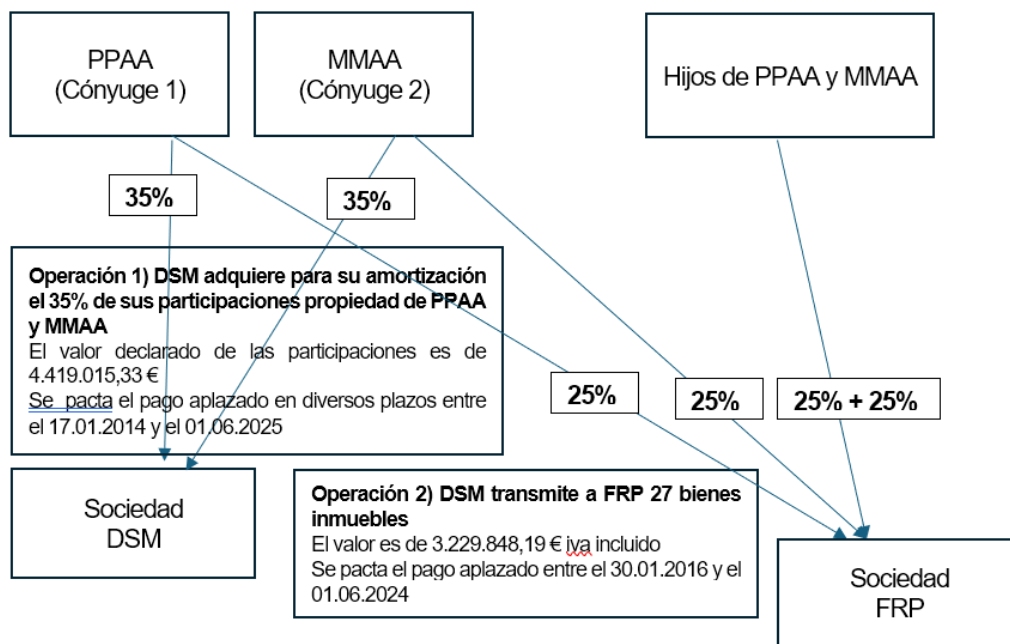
PPAA
(Cónyuge 1)

MMAA
(Cónyuge 2)

Hijos de PPAA y MMAA

35%

35%

**Operación 1) DSM adquiere para su amortización el 35% de sus participaciones propiedad de PPAA y MMAA**
El valor declarado de las participaciones es de 4.419.015,33 €
Se pacta el pago aplazado en diversos plazos entre el 17.01.2014 y el 01.06.2025

25%

25%

25% + 25%

Sociedad
DSM

**Operación 2) DSM transmite a FRP 27 bienes inmuebles**
El valor es de 3.229.848,19 € iva incluido
Se pacta el pago aplazado entre el 30.01.2016 y el 01.06.2024

Sociedad
FRP